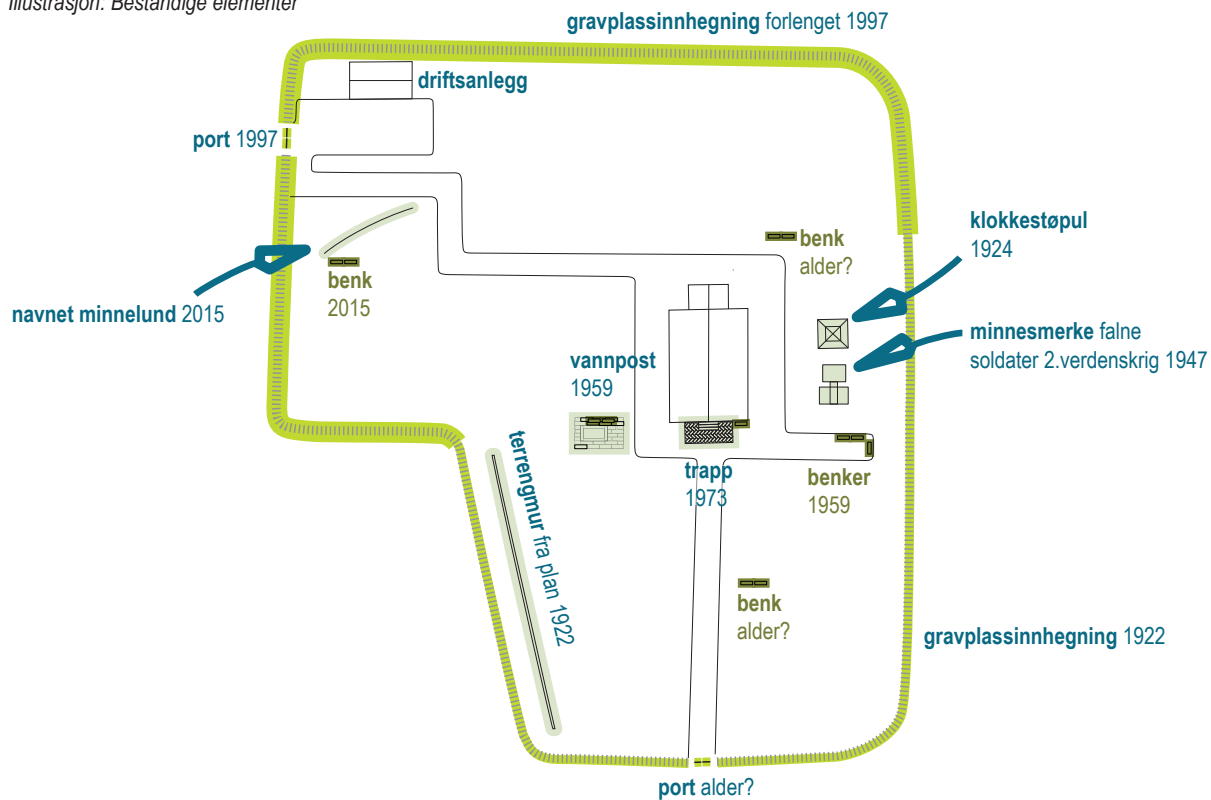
Illustrasjon: Bestandige elementer

gravplassinnhegning forlenget 1997

driftsanlegg

port 1997

benk alder?

klokkestøpul 1924

benk 2015

navnet minnelund 2015

minnesmerke falne soldater 2.verdenskrig 1947

vannpost 1959

terrengmur fra plan 1922

trapp 1973

benker 1959

benk alder?

gravplassinnhegning 1922

port alder?